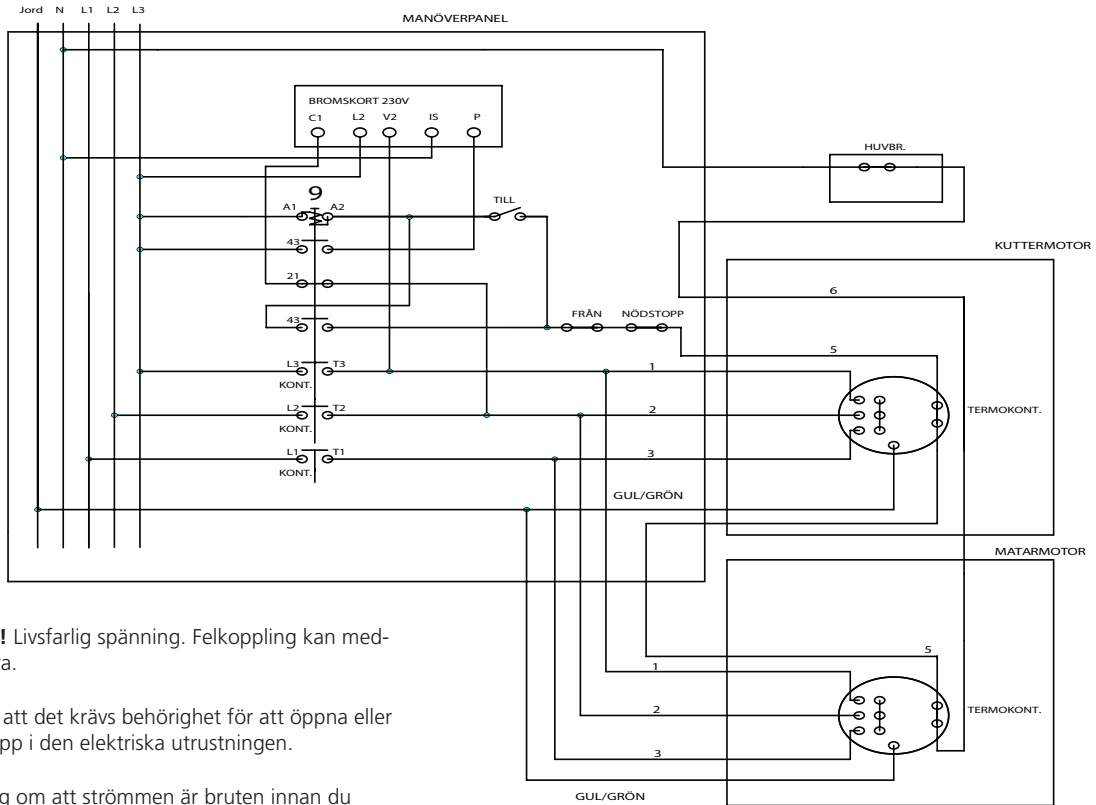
Jord N L1 L2 L3

MANÖVERPANEL

BROMSKORT 230V
C1 L2 V2 IS P

HUVBR.

9
A1 A2

TILL

43

21

43

FRÅN NÖDSTOPP

L3 T3
KONT.

L2 T2
KONT.

L1 T1
KONT.

KUTTERMOTOR

6

5

1

2

3

TERMOKONT.

GUL/GRÖN

MATARMOTOR

5

1

2

3

TERMOKONT.

GUL/GRÖN

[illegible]! Livsfarlig spänning. Felkoppling kan med-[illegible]a.

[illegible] att det krävs behörighet för att öppna eller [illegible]pp i den elektriska utrustningen.

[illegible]g om att strömmen är bruten innan du